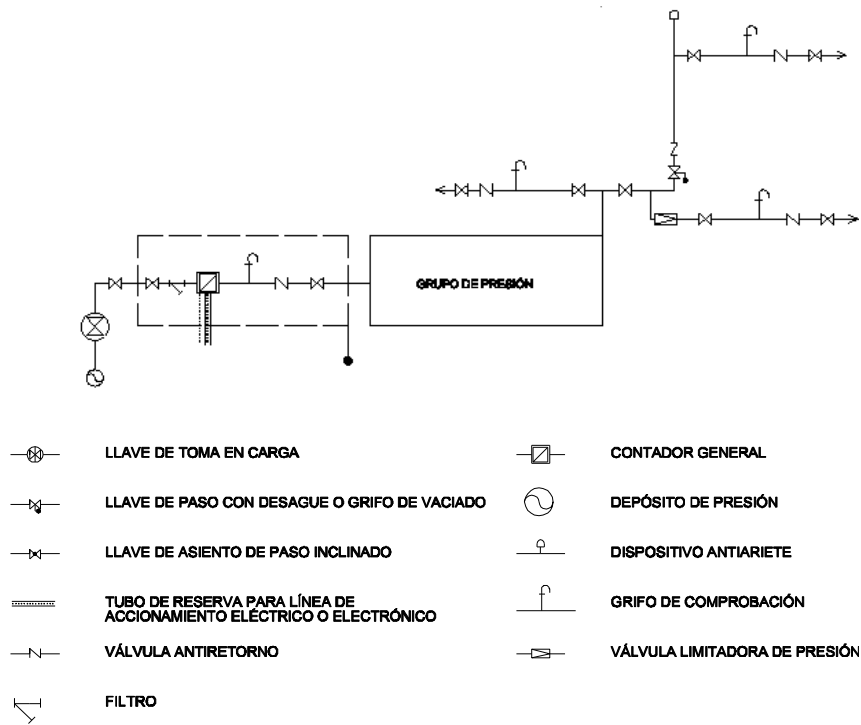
GRUPO DE PRESIÓN

LLAVE DE TOMA EN CARGA

LLAVE DE PASO CON DESAGUE O GRIFO DE VACIADO

LLAVE DE ASIENTO DE PASO INCLINADO

TUBO DE RESERVA PARA LÍNEA DE ACCIONAMIENTO ELÉCTRICO O ELECTRÓNICO

VÁLVULA ANTIRETORNO

FILTRO

CONTADOR GENERAL

DEPÓSITO DE PRESIÓN

DISPOSITIVO ANTIARIETE

GRIFO DE COMPROBACIÓN

VÁLVULA LIMITADORA DE PRESIÓN